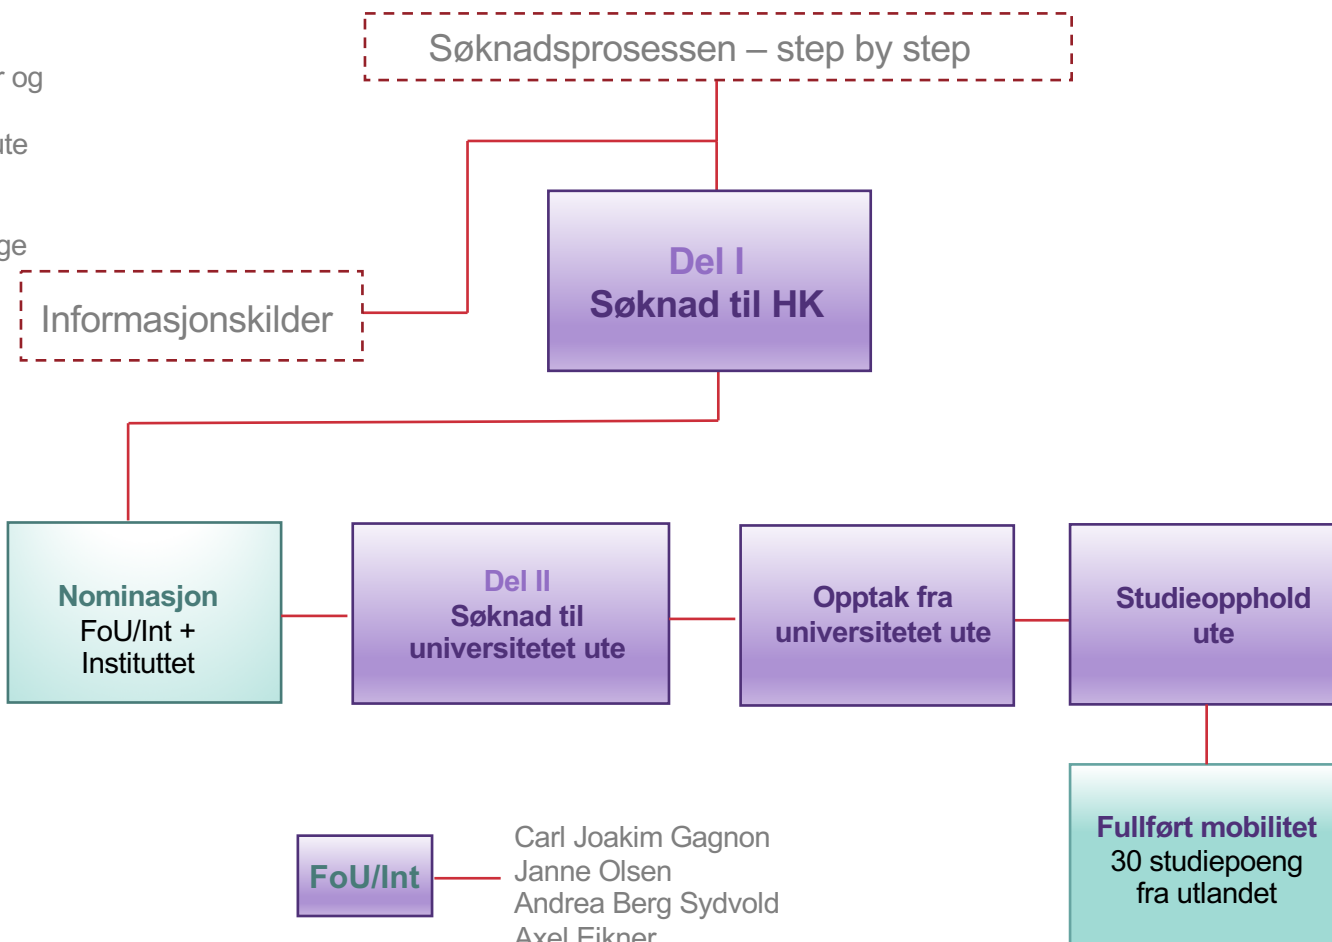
r og

ute

ge

Søknadsprosessen – step by step

Informasjonskilder

Del I
Søknad til HK

Nominasjon
FoU/Int +
Instituttet

Del II
Søknad til universitetet ute

Opptak fra universitetet ute

Studieopphold ute

Fullført mobilitet
30 studiepoeng fra utlandet

FoU/Int

Carl Joakim Gagnon
Janne Olsen
Andrea Berg Sydvold
Axel Eikner